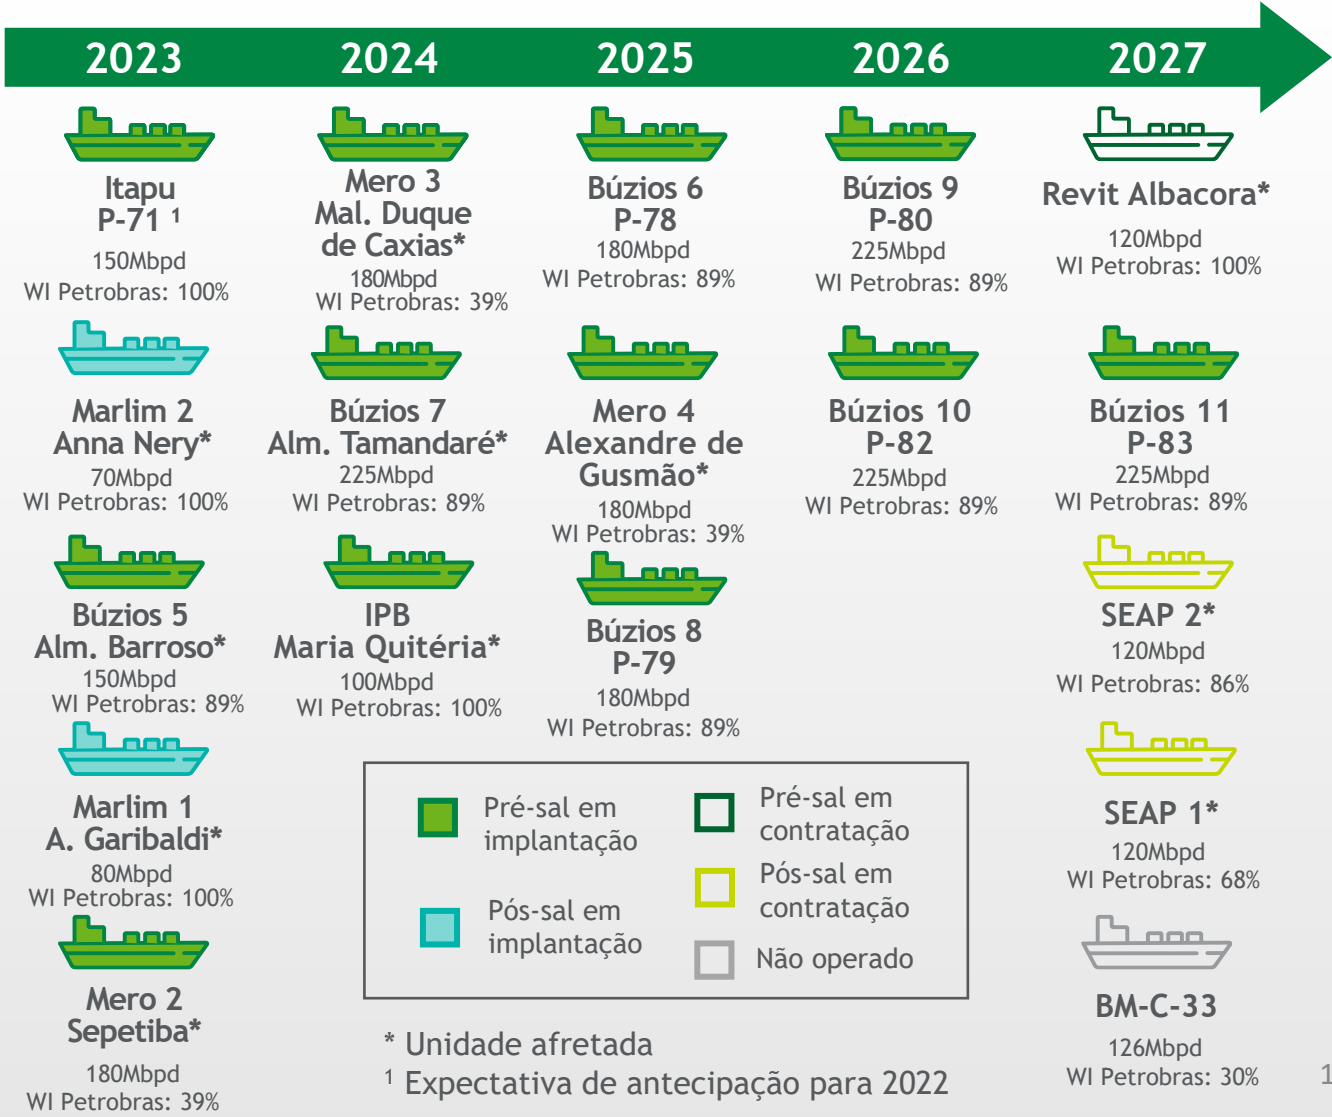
2023

Itapu
P-71 ¹
150Mbpd
WI Petrobras: 100%

Marlim 2
Anna Nery*
70Mbpd
WI Petrobras: 100%

Búzios 5
Alm. Barroso*
150Mbpd
WI Petrobras: 89%

Marlim 1
A. Garibaldi*
80Mbpd
WI Petrobras: 100%

Mero 2
Sepetiba*
180Mbpd
WI Petrobras: 39%

2024

Mero 3
Mal. Duque de Caxias*
180Mbpd
WI Petrobras: 39%

Búzios 7
Alm. Tamandaré*
225Mbpd
WI Petrobras: 89%

IPB
Maria Quitéria*
100Mbpd
WI Petrobras: 100%

2025

Búzios 6
P-78
180Mbpd
WI Petrobras: 89%

Mero 4
Alexandre de Gusmão*
180Mbpd
WI Petrobras: 39%

Búzios 8
P-79
180Mbpd
WI Petrobras: 89%

2026

Búzios 9
P-80
225Mbpd
WI Petrobras: 89%

Búzios 10
P-82
225Mbpd
WI Petrobras: 89%

2027

Revit Albacora*
120Mbpd
WI Petrobras: 100%

Búzios 11
P-83
225Mbpd
WI Petrobras: 89%

SEAP 2*
120Mbpd
WI Petrobras: 86%

SEAP 1*
120Mbpd
WI Petrobras: 68%

BM-C-33
126Mbpd
WI Petrobras: 30%

Pré-sal em implantação
Pós-sal em implantação
Pré-sal em contratação
Pós-sal em contratação
Não operado

* Unidade afretada
¹ Expectativa de antecipação para 2022

1